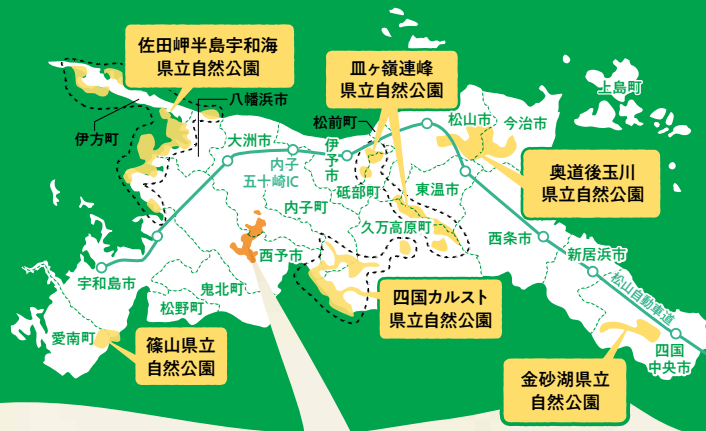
佐田岬半島宇和海
県立自然公園

皿ヶ嶺連峰
県立自然公園

上島町

八幡浜市

松前町

松山市

今治市

伊方町

大洲市

内子

伊予市

五十崎IC

砥部町

東温市

奥道後玉川
県立自然公園

内子町

久万高原町

西条市

新居浜市

松山自動車道

宇和島市

西予市

鬼北町

松野町

四国カルスト
県立自然公園

愛南町

篠山県立
自然公園

四国
中央市

金砂湖県立
自然公園